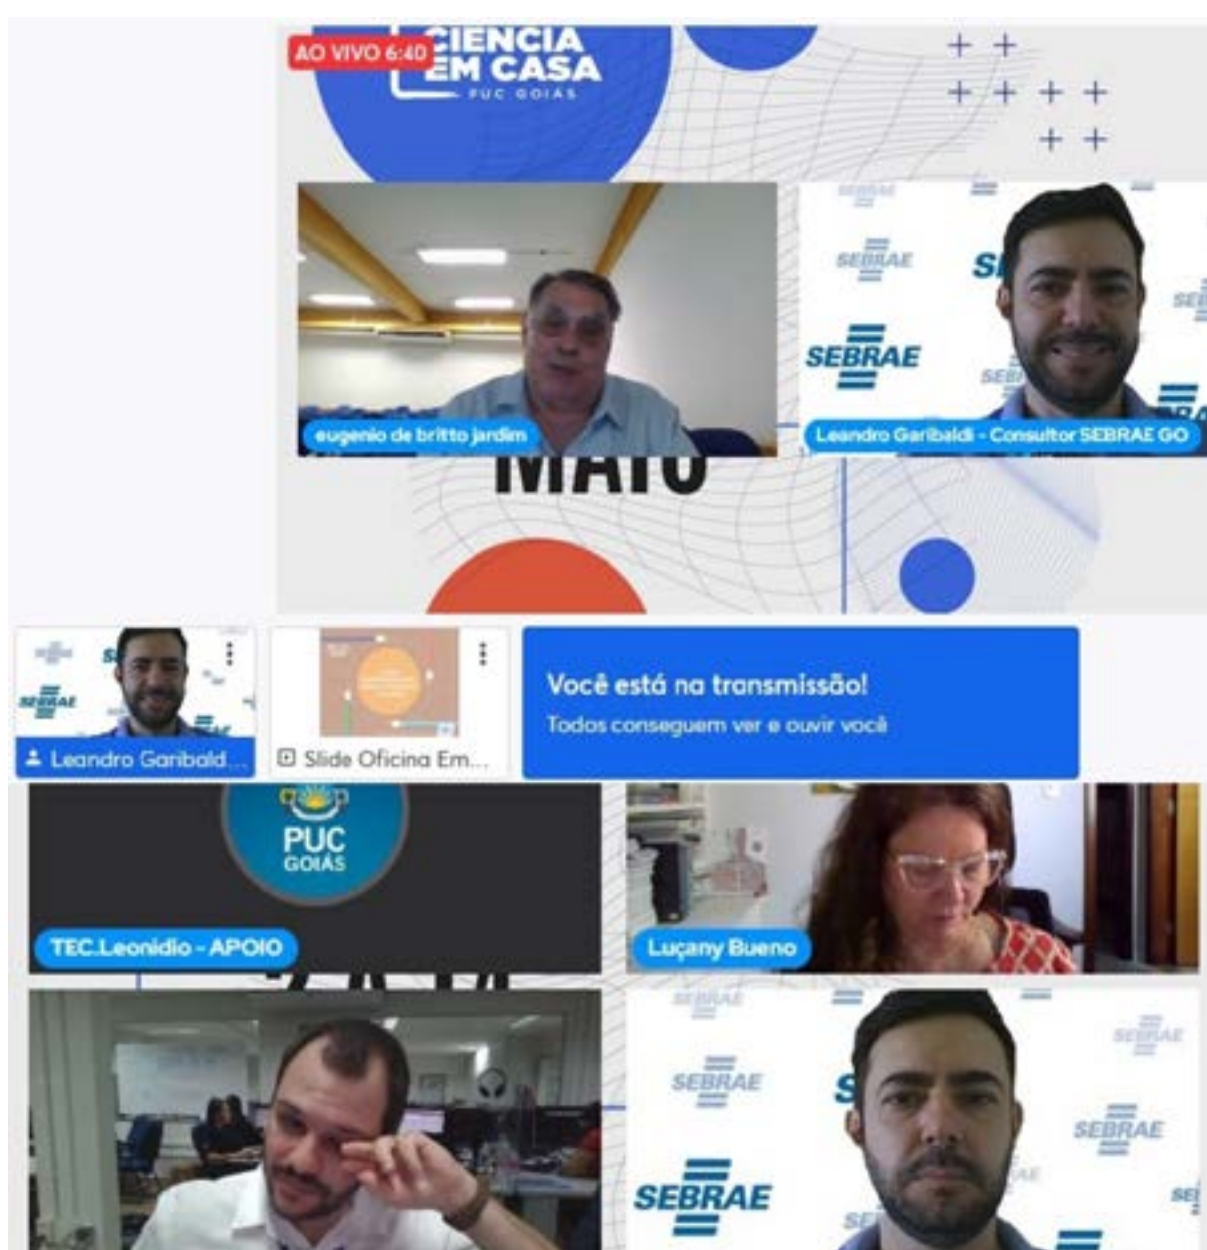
AO VIVO 6:40
CIENCIA EM CASA
PUC GOIÁS

eugenio de britto jardim
SEBRAE
SEBRAE
Leandro Garibaldi - Consultor SEBRAE GO
MAIO

SEBRAE
Leandro Garibald...
Slide Oficina Em...

Você está na transmissão!
Todos conseguem ver e ouvir você

PUC GOIÁS
TEC.Leonidio - APOIO
Luçany Bueno

SEBRAE
SEBRAE
SEBRAE
SEBRAE